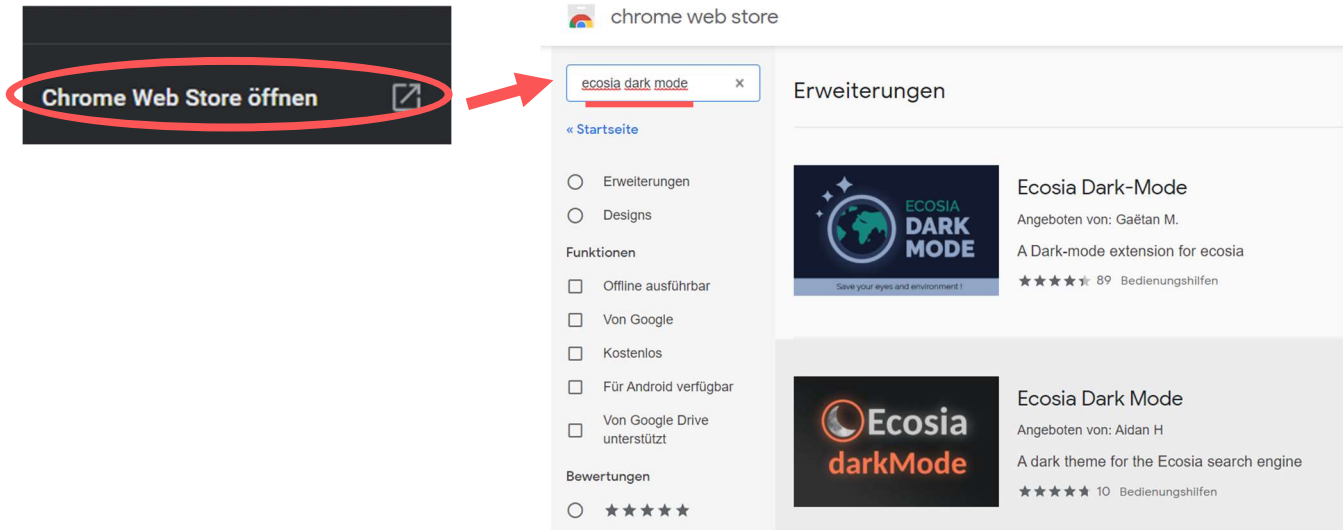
Chrome Web Store öffnen

chrome web store

ecosia dark mode ×

« Startseite

Erweiterungen

Designs

Funktionen

Offline ausführbar

Von Google

Kostenlos

Für Android verfügbar

Von Google Drive unterstützt

Bewertungen

★★★★★

Erweiterungen

ECOSIA DARK MODE

Save your eyes and environment !

Ecosia Dark-Mode

Angeboten von: Gaëtan M.

A Dark-mode extension for ecosia

★★★★★ 89 Bedienungshilfen

Ecosia darkMode

Ecosia Dark Mode

Angeboten von: Aidan H

A dark theme for the Ecosia search engine

★★★★★ 10 Bedienungshilfen